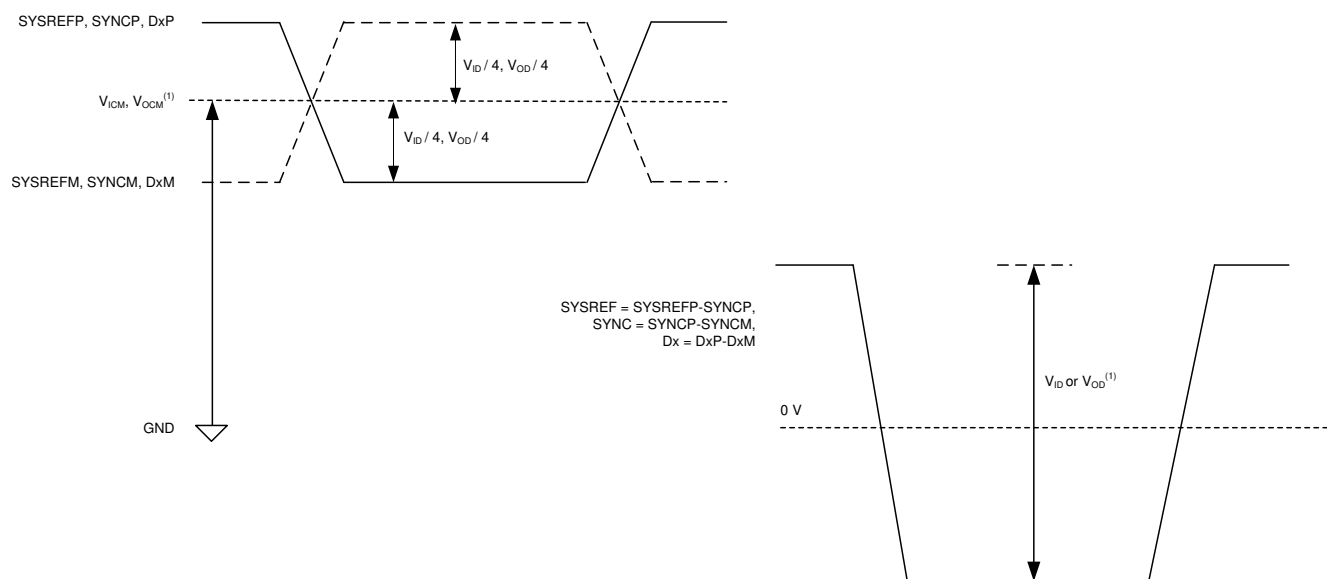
SYSREFP, SYNCP, DxP

$V_{ID}$ / 4, $V_{OD}$ / 4

$V_{ICM}$, $V_{OCM}^{(1)}$

$V_{ID}$ / 4, $V_{OD}$ / 4

SYSREFM, SYNCM, DxM

SYSREF = SYSREFP-SYNCP,
SYNC = SYNCP-SYNCM,
Dx = DxP-DxM

$V_{ID}$ or $V_{OD}^{(1)}$

0 V

GND